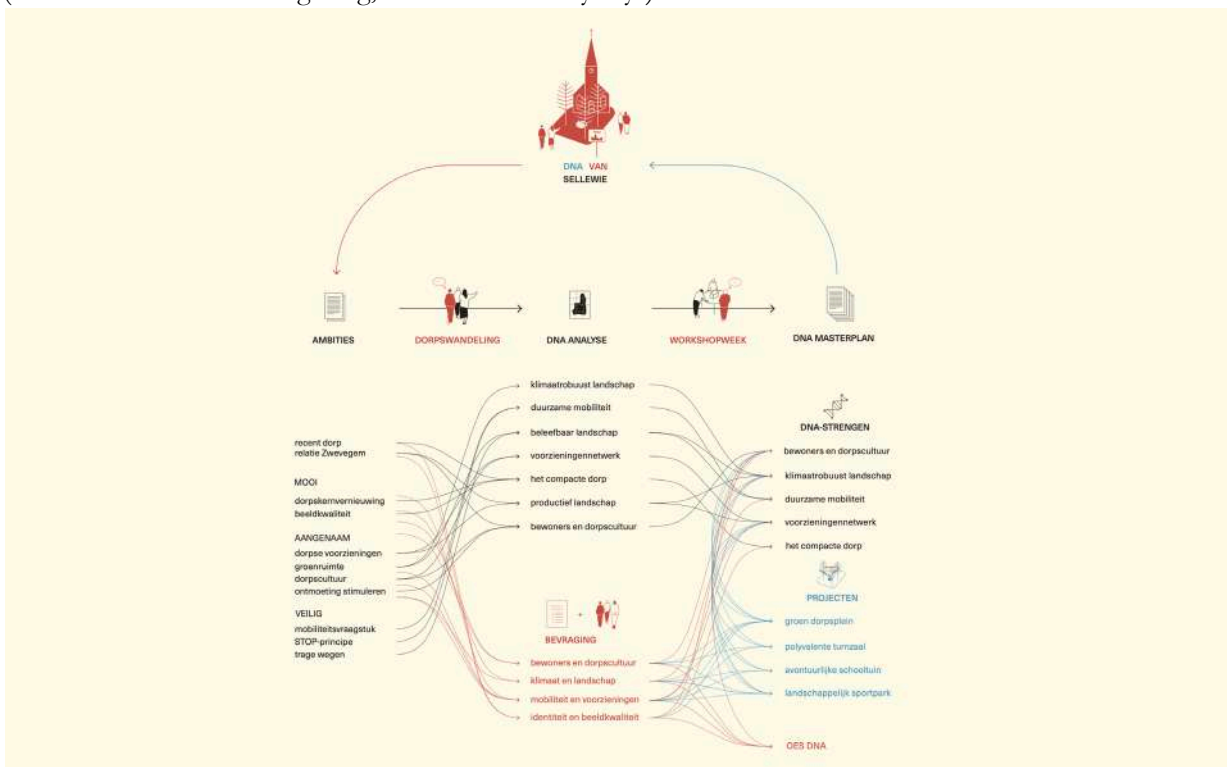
DNA VAN
SELLEWIE

AMBITIES

DORPSWANDELING

DNA ANALYSE

WORKSHOPWEEK

DNA MASTERPLAN

recent dorp
relatie Zwevegem

MOOI
dorpskernvernieuwing
beeldkwaliteit

AANGENAAM
dorpse voorzieningen
groenruimte
dorpscultuur
ontmoeting stimuleren

VEILIG
mobiliteitsvraagstuk
STOP-principe
trage wegen

klimaatrobuust landschap
duurzame mobiliteit
beleefbaar landschap
voorzieningennetwerk
het compacte dorp
productief landschap
bewoners en dorpscultuur

BEVRAGING
bewoners en dorpscultuur
klimaat en landschap
mobiliteit en voorzieningen
identiteit en beeldkwaliteit

DNA-STRENGEN
bewoners en dorpscultuur
klimaatrobuust landschap
duurzame mobiliteit
voorzieningennetwerk
het compacte dorp

PROJECTEN
groen dorpsplein
polyvalente turnzaal
avontuurlijke schooltuin
landschappelijk sportpark

OES DNA